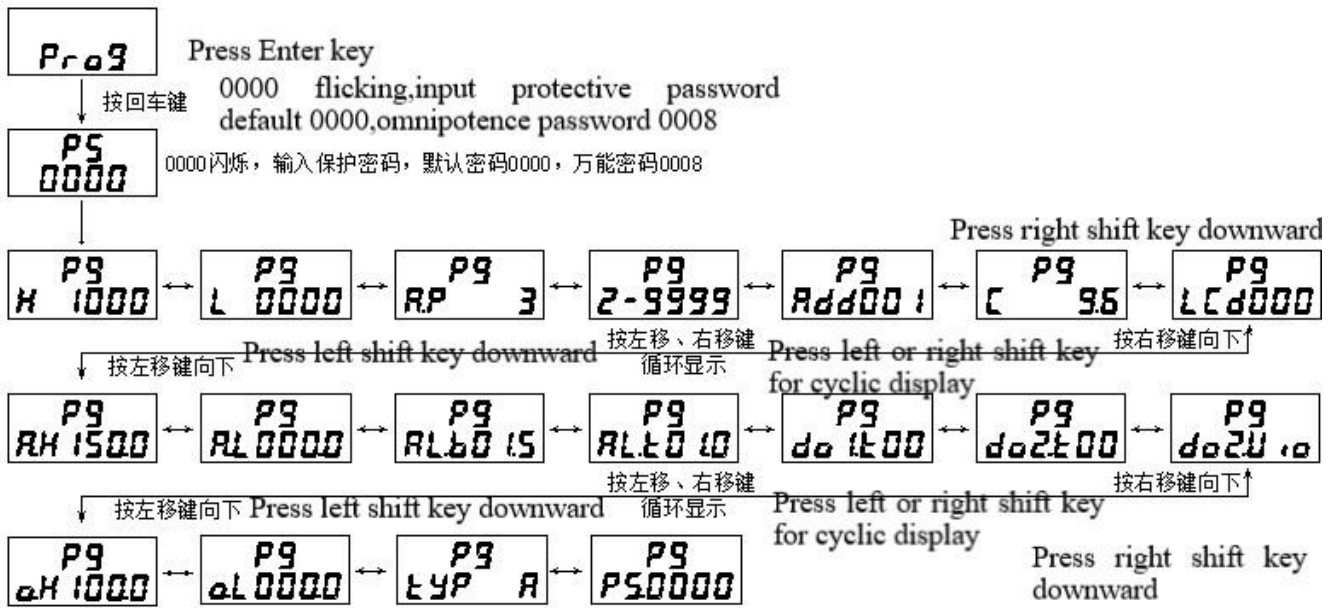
ProG

Press Enter key

0000 flicking,input protective password default 0000,omnipotence password 0008

按回车键

PS
0000

0000闪烁，输入保护密码，默认密码0000，万能密码0008

Press right shift key downward

PG H 1000 ↔ PG L 0000 ↔ PG A.P 3 ↔ PG Z-9999 ↔ PG Add001 ↔ PG C 9.6 ↔ PG LCd000

按左移、右移键循环显示

Press left or right shift key for cyclic display

按右移键向下

按左移键向下 Press left shift key downward

PG AH 150.0 ↔ PG AL 000.0 ↔ PG ALb0 1.5 ↔ PG AL.t0 1.0 ↔ PG do 1.t00 ↔ PG do2.t00 ↔ PG do2U i.o

按左移、右移键循环显示

Press left or right shift key for cyclic display

按右移键向下

按左移键向下 Press left shift key downward

PG oH 100.0 ↔ PG oL 000.0 ↔ PG tYP A ↔ PG PS.0000

Press right shift key downward